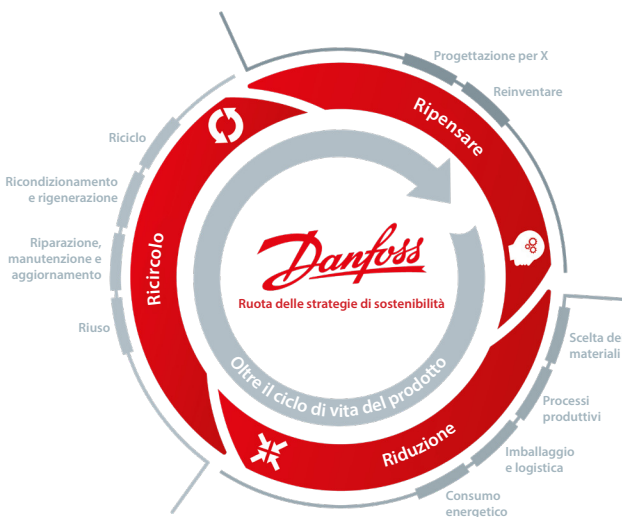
Progettazione per X

Reinventare

Ripensare

Riciclo

Ricondizionamento e rigenerazione

Riparazione, manutenzione e aggiornamento

Riuso

Ricircolo

Danfoss

Ruota delle strategie di sostenibilità

Oltre il ciclo di vita del prodotto

Scelta dei materiali

Processi produttivi

Imballaggio e logistica

Consumo energetico

Riduzione